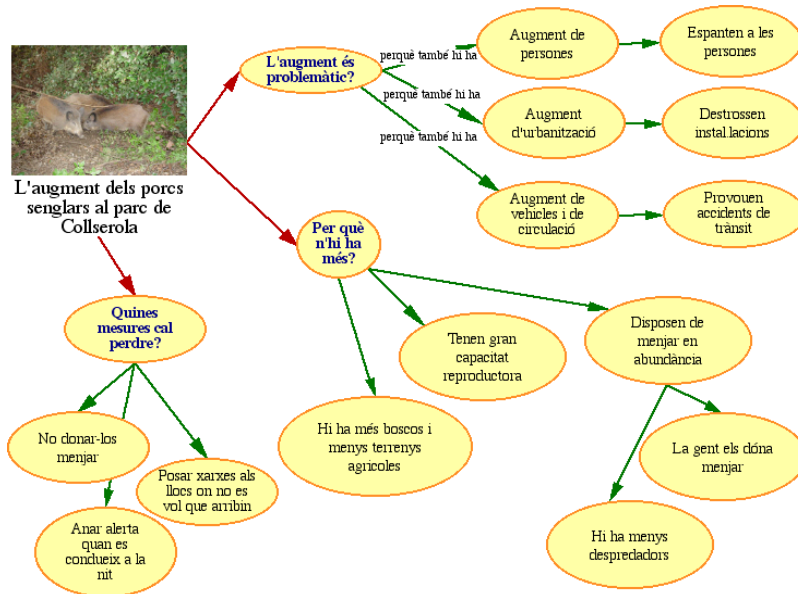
L'augment dels porcs senglars al parc de Collserola

L'augment és problemàtic?

perquè també hi ha

Augment de persones

Espanten a les persones

perquè també hi ha

Augment d'urbanització

Destrossen instal.lacions

perquè també hi ha

Augment de vehicles i de circulació

Provouen accidents de trànsit

Per què n'hi ha més?

Tenen gran capacitat reproductora

Disposen de menjar en abundància

Hi ha més boscos i menys terrenys agrícoles

La gent els dóna menjar

Hi ha menys depredadors

Quines mesures cal perdre?

No donar-los menjar

Posar xarxes als llocs on no es vol que arribin

Anar alerta quan es condueix a la nit